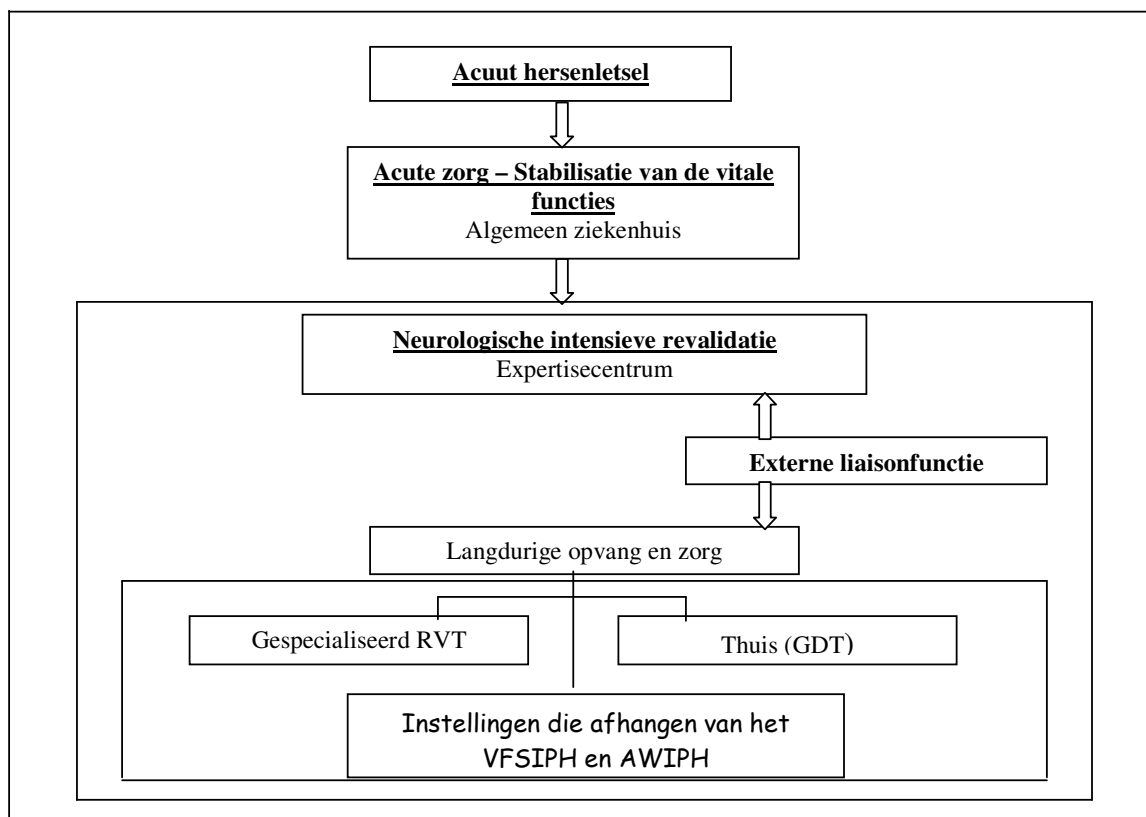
Acuut hersenletsel

Acute zorg – Stabilisatie van de vitale functies
Algemeen ziekenhuis

Neurologische intensieve revalidatie
Expertisecentrum

Externe liaisonfunctie

Langdurige opvang en zorg

Gespecialiseerd RVT

Thuis (GDT)

Instellingen die afhangen van het VFSIPH en AWIPH